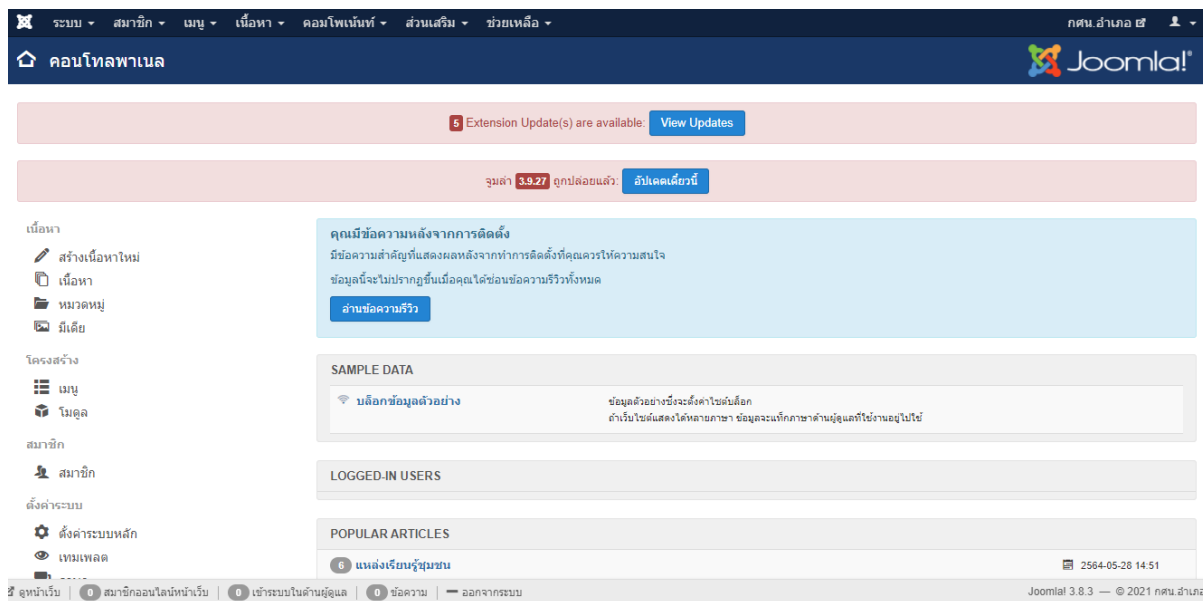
ระบบ ▾ สมาชิก ▾ เมนู ▾ เนื้อหา ▾ คอมโพเน้นท์ ▾ ส่วนเสริม ▾ ช่วยเหลือ ▾

กศน.อำเภอ

คอนโทลพาเนล

Joomla!®

5 Extension Update(s) are available: View Updates

จูมล่า 3.9.27 ถูกปล่อยแล้ว: อัปเดตเดี๋ยวนี้

เนื้อหา
สร้างเนื้อหาใหม่
เนื้อหา
หมวดหมู่
มีเดีย

โครงสร้าง
เมนู
โมดูล

สมาชิก
สมาชิก

ตั้งค่าระบบ
ตั้งค่าระบบหลัก
เทมเพลต

คุณมีข้อความหลังจากการติดตั้ง
มีข้อความสำคัญที่แสดงผลหลังจากทำการติดตั้งที่คุณควรให้ความสนใจ
ข้อมูลนี้จะไม่ปรากฏขึ้นเมื่อคุณได้ซ่อนข้อความรีวิวทั้งหมด
อ่านข้อความรีวิว

SAMPLE DATA
บล็อกข้อมูลตัวอย่าง
ข้อมูลตัวอย่างซึ่งจะตั้งค่าไซต์บล็อก
ถ้าเว็บไซต์แสดงได้หลายภาษา ข้อมูลจะแท็กภาษาด้านผู้ดูแลที่ใช้งานอยู่ไปใช้

LOGGED-IN USERS

POPULAR ARTICLES
6 แหล่งเรียนรู้ชุมชน
2564-05-28 14:51

ดูหน้าเว็บ | 0 สมาชิกออนไลน์หน้าเว็บ | 0 เข้าระบบในด้านผู้ดูแล | 0 ข้อความ | — ออกจากระบบ
Joomla! 3.8.3 — © 2021 กศน.อำเภอ